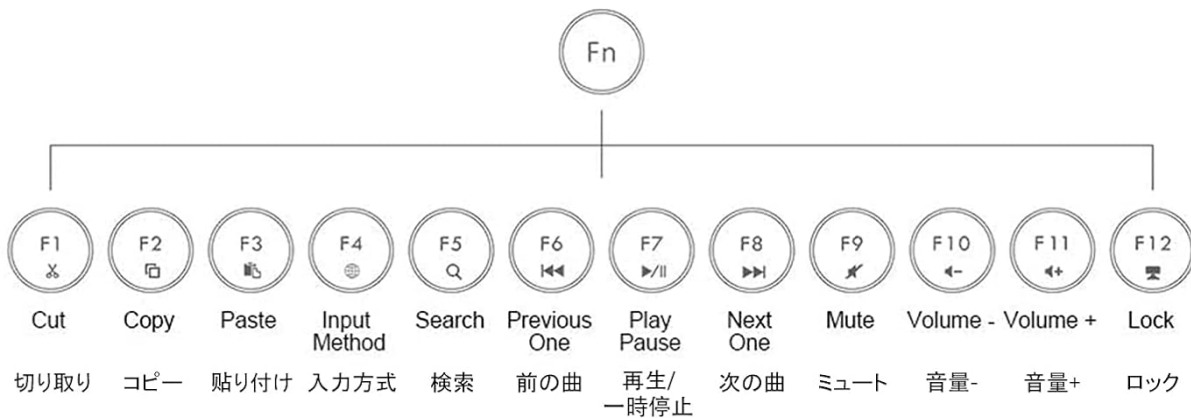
Fn

F1
Cut
切り取り

F2
Copy
コピー

F3
Paste
貼り付け

F4
Input Method
入力方式

F5
Search
検索

F6
Previous One
前の曲

F7
Play Pause
再生/一時停止

F8
Next One
次の曲

F9
Mute
ミュート

F10
Volume -
音量-

F11
Volume +
音量+

F12
Lock
ロック